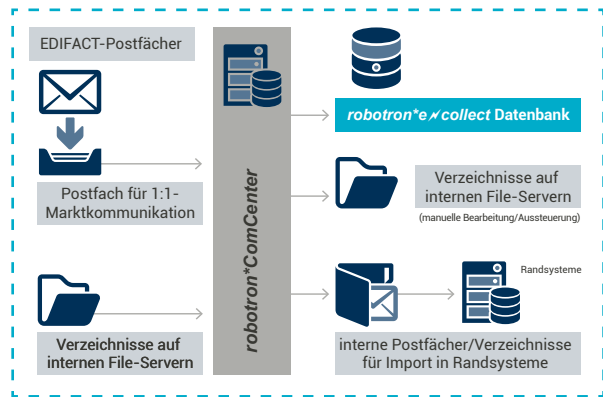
EDIFACT-Postfächer

Postfach für 1:1-Marktkommunikation

Verzeichnisse auf internen File-Servern

robotron*ComCenter

robotron*e~collect Datenbank

Verzeichnisse auf internen File-Servern

(manuelle Bearbeitung/Aussteuerung)

Randsysteme

interne Postfächer/Verzeichnisse für Import in Randsysteme